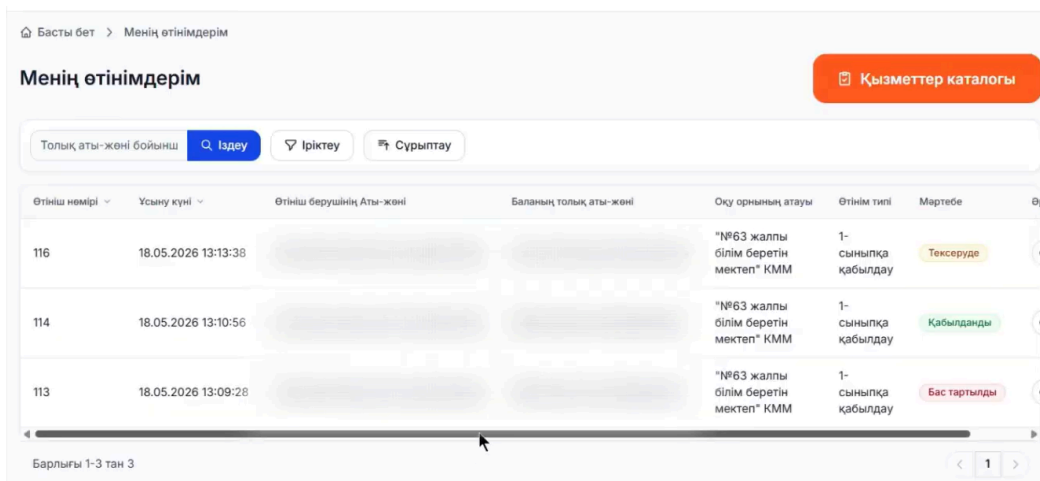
Басты бет > Менің өтінімдерім

Менің өтінімдерім

Қызметтер каталогы

Толық аты-жөні бойынш Іздеу Іріктеу Сұрыптау

| Өтініш нөмірі | Ұсыну күні | Өтініш берушінің Аты-жөні | Баланың толық аты-жөні | Оқу орнының атауы | Өтінім типі | Мәртебе | Ә |
|---|---|---|---|---|---|---|---|
| 116 | 18.05.2026 13:13:38 | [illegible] | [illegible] | "№63 жалпы білім беретін мектеп" КММ | 1-сыныпқа қабылдау | Тексеруде | |
| 114 | 18.05.2026 13:10:56 | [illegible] | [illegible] | "№63 жалпы білім беретін мектеп" КММ | 1-сыныпқа қабылдау | Қабылданды | |
| 113 | 18.05.2026 13:09:28 | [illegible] | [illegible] | "№63 жалпы білім беретін мектеп" КММ | 1-сыныпқа қабылдау | Бас тартылды | |

Барлығы 1-3 тан 3

< 1 >